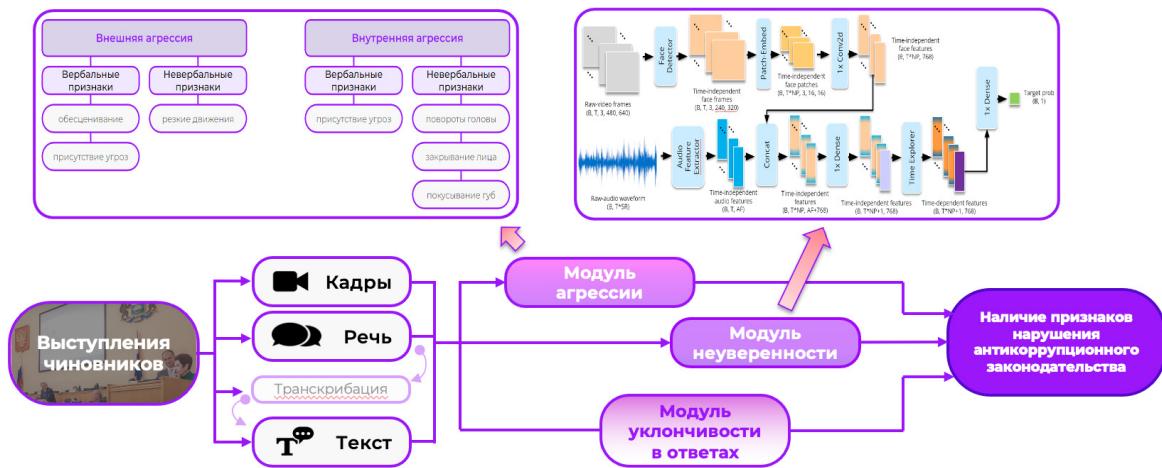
Внешняя агрессия

Вербальные признаки

обесценивание

присутствие угроз

Невербальные признаки

резкие движения

Внутренняя агрессия

Вербальные признаки

присутствие угроз

Невербальные признаки

повороты головы

закрывание лица

покусывание губ

Raw-video frames
(B, T, 3, 480, 640)

Face Detector

Time-independent face frames
(B, T, 3, 240, 320)

Patch Embed

Time-independent face patches
(B, T*NP, 3, 16, 16)

1x Conv2d

Time-independent face features
(B, T*NP, 768)

1x Dense

Target prob
(B, 1)

Raw-audio waveform
(B, T*SR)

Audio Feature Extractor

Time-independent audio features
(B, T, AF)

Concat

Time-independent features
(B, T*NP, AF+768)

1x Dense

Time-independent features
(B, T*NP+1, 768)

Time Explorer

Time-dependent features
(B, T*NP+1, 768)

Выступления чиновников

Кадры

Речь

Транскрибация

Текст

Модуль агрессии

Модуль неуверенности

Модуль уклончивости в ответах

Наличие признаков нарушения антикоррупционного законодательства